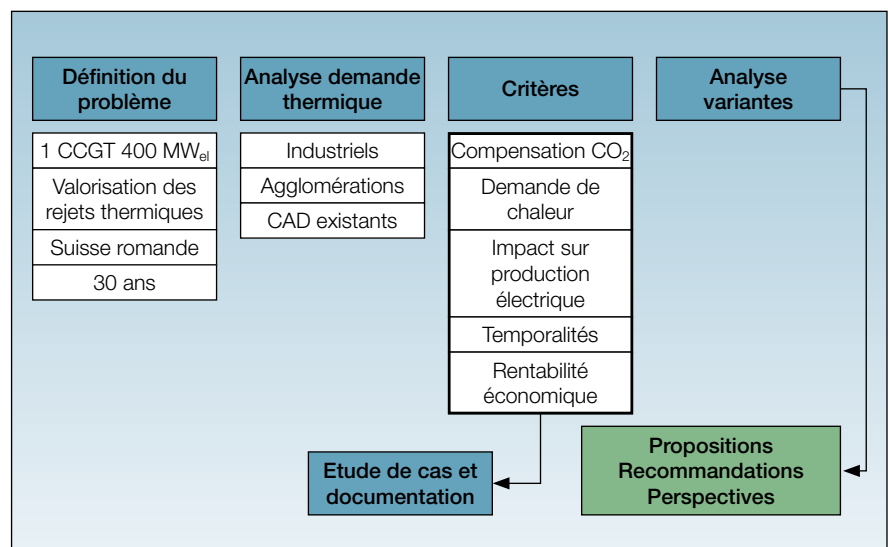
Définition du problème

1 CCGT 400 MW$_{el}$

Valorisation des rejets thermiques

Suisse romande

30 ans

Analyse demande thermique

Industriels

Agglomérations

CAD existants

Critères

Compensation $CO_2$

Demande de chaleur

Impact sur production électrique

Temporalités

Rentabilité économique

Analyse variantes

Etude de cas et documentation

Propositions Recommandations Perspectives